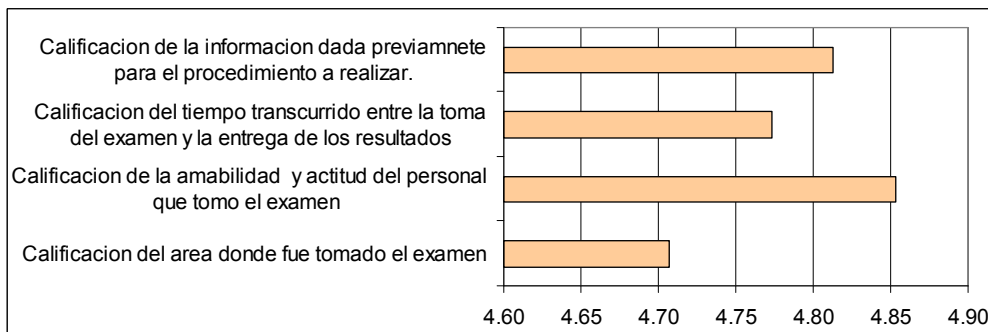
Calificacion de la informacion dada previamnete para el procedimiento a realizar.

Calificacion del tiempo transcurrido entre la toma del examen y la entrega de los resultados

Calificacion de la amabilidad y actitud del personal que tomo el examen

Calificacion del area donde fue tomado el examen

4.60 4.65 4.70 4.75 4.80 4.85 4.90